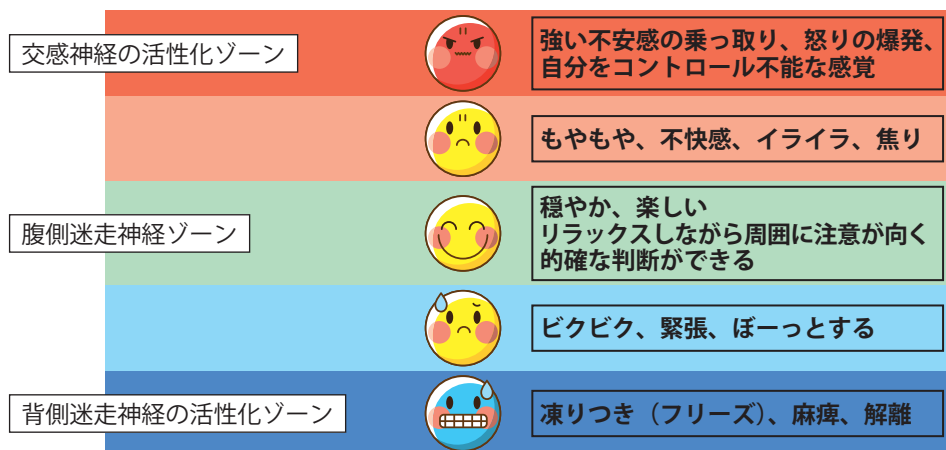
交感神経の活性化ゾーン

強い不安感の乗っ取り、怒りの爆発、自分をコントロール不能な感覚

もやもや、不快感、イライラ、焦り

腹側迷走神経ゾーン

穏やか、楽しい
リラックスしながら周囲に注意が向く
的確な判断ができる

ビクビク、緊張、ぼーっとする

背側迷走神経の活性化ゾーン

凍りつき（フリーズ）、麻痺、解離